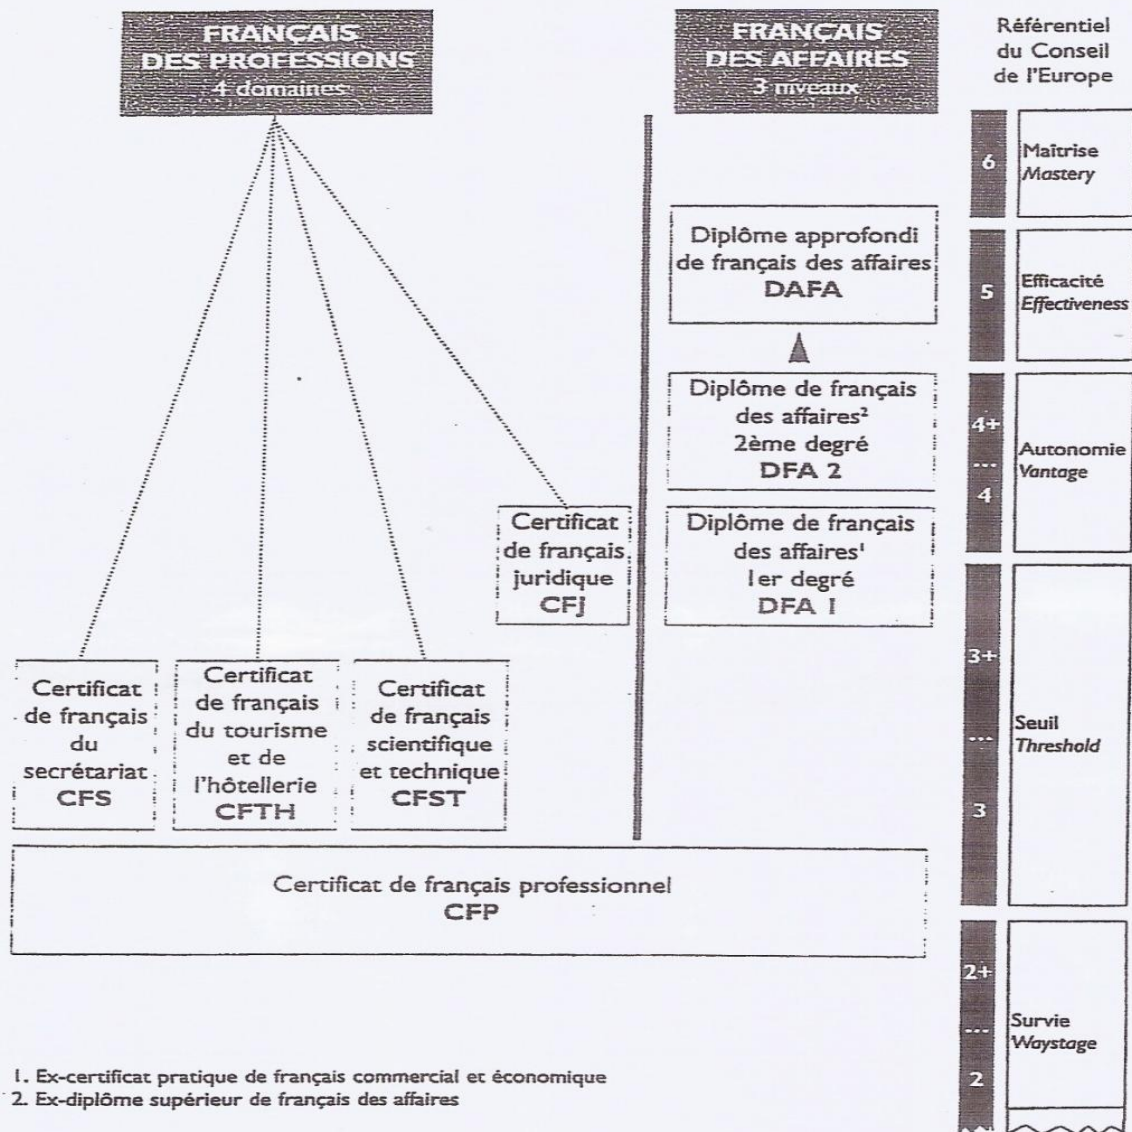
FRANÇAIS DES PROFESSIONS
4 domaines

FRANÇAIS DES AFFAIRES
3 niveaux

Référentiel du Conseil de l'Europe

6 Maîtrise *Mastery*

5 Efficacité *Effectiveness*

4+
...
4
Autonomie *Vantage*

3+
...
3
Seuil *Threshold*

2+
...
2
Survie *Waystage*

Diplôme approfondi de français des affaires
DAFA

Diplôme de français des affaires$^2$
2ème degré
DFA 2

Diplôme de français des affaires$^1$
1er degré
DFA 1

Certificat de français juridique
CFJ

Certificat de français du secrétariat
CFS

Certificat de français du tourisme et de l'hôtellerie
CFTH

Certificat de français scientifique et technique
CFST

Certificat de français professionnel
CFP

1. Ex-certificat pratique de français commercial et économique
2. Ex-diplôme supérieur de français des affaires